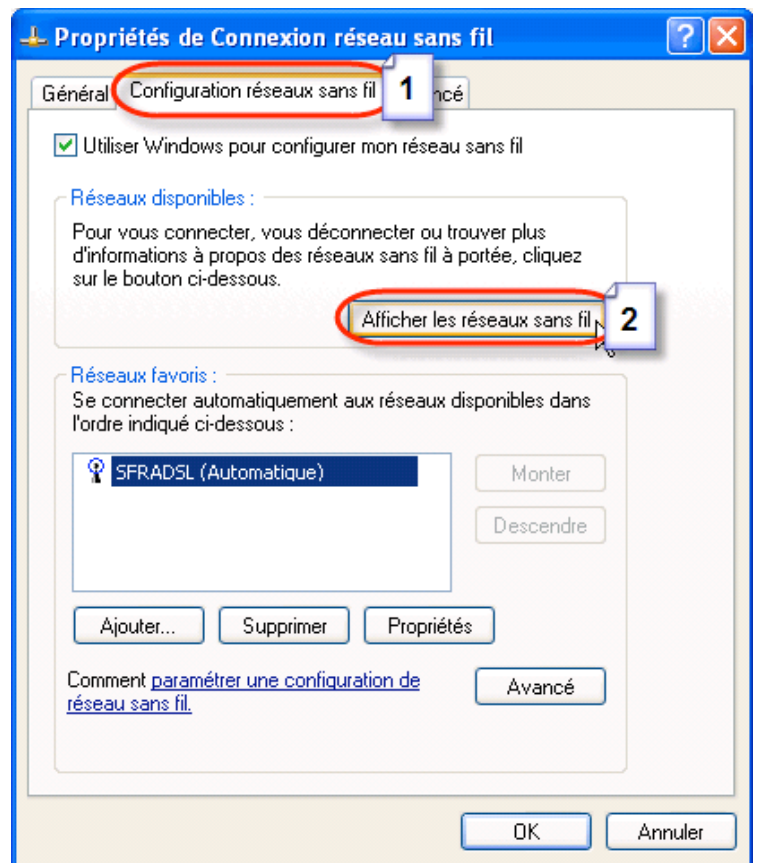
Propriétés de Connexion réseau sans fil

Général | Configuration réseaux sans fil | 1 | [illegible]ncé

Utiliser Windows pour configurer mon réseau sans fil

Réseaux disponibles :

Pour vous connecter, vous déconnecter ou trouver plus d'informations à propos des réseaux sans fil à portée, cliquez sur le bouton ci-dessous.

Afficher les réseaux sans fil 2

Réseaux favoris :

Se connecter automatiquement aux réseaux disponibles dans l'ordre indiqué ci-dessous :

SFRADSL (Automatique)

Monter

Descendre

Ajouter...

Supprimer

Propriétés

Comment paramétrer une configuration de réseau sans fil.

Avancé

OK

Annuler